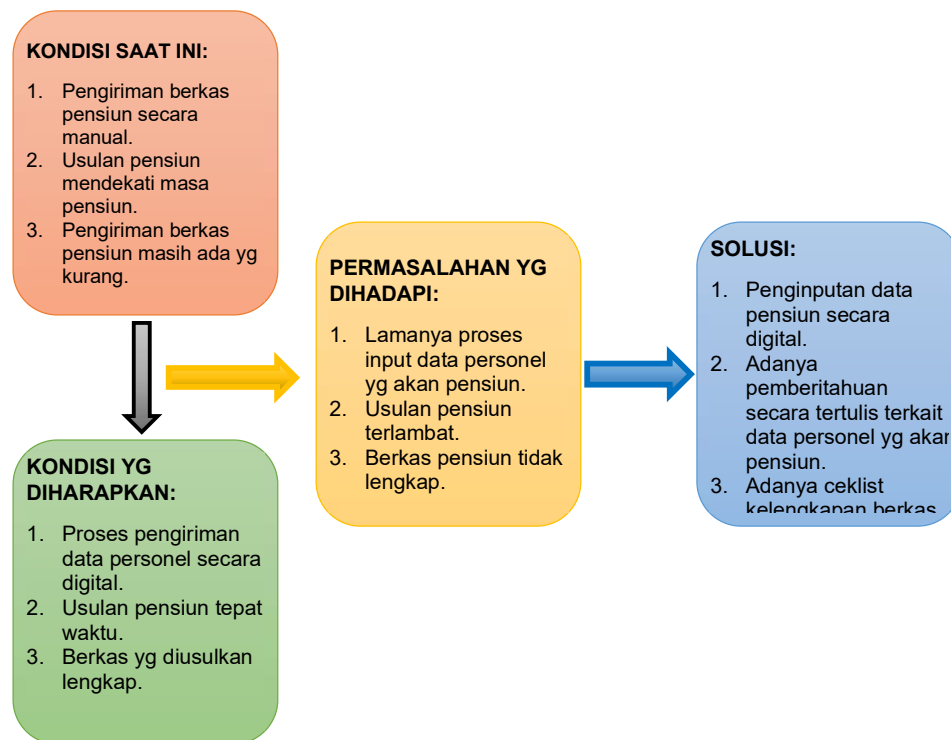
KONDISI SAAT INI:

1. Pengiriman berkas pensiun secara manual.
2. Usulan pensiun mendekati masa pensiun.
3. Pengiriman berkas pensiun masih ada yg kurang.

KONDISI YG DIHARAPKAN:

1. Proses pengiriman data personel secara digital.
2. Usulan pensiun tepat waktu.
3. Berkas yg diusulkan lengkap.

PERMASALAHAN YG DIHADAPI:

1. Lamanya proses input data personel yg akan pensiun.
2. Usulan pensiun terlambat.
3. Berkas pensiun tidak lengkap.

SOLUSI:

1. Penginputan data pensiun secara digital.
2. Adanya pemberitahuan secara tertulis terkait data personel yg akan pensiun.
3. Adanya ceklist kelengkapan berkas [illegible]